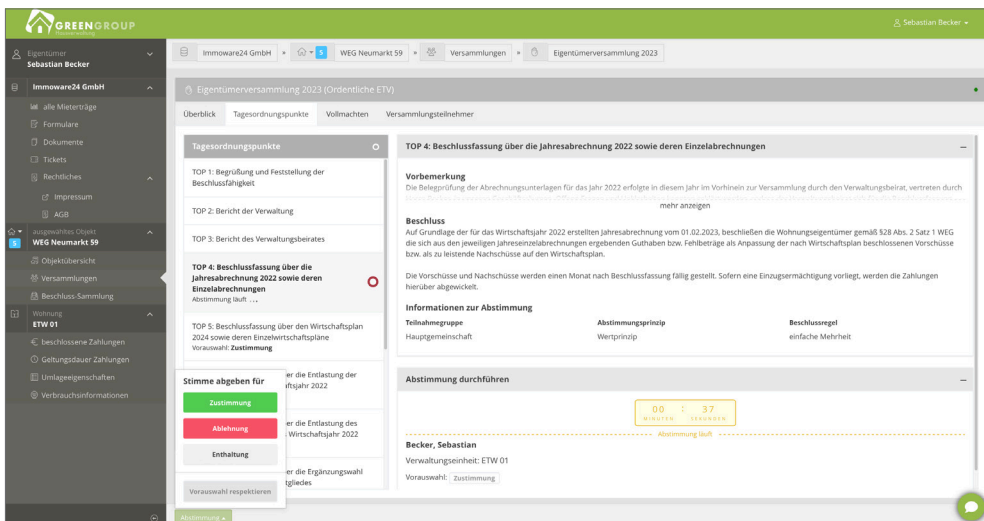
GREENGROUP Hausverwaltung

Sebastian Becker

Eigentümer
Sebastian Becker

Immoware24 GmbH
alle Mieterträge
Formulare
Dokumente
Tickets
Rechtliches
Impressum
AGB
ausgewähltes Objekt
WEG Neumarkt 59
Objektübersicht
Versammlungen
Beschluss-Sammlung
Wohnung
ETW 01
beschlossene Zahlungen
Geltungsdauer Zahlungen
Umlageeigenschaften
Verbrauchsinformationen

Immoware24 GmbH » 5 » WEG Neumarkt 59 » Versammlungen » Eigentümerversammlung 2023

Eigentümerversammlung 2023 (Ordentliche ETV)

Überblick | Tagesordnungspunkte | Vollmachten | Versammlungsteilnehmer

Tagesordnungspunkte

TOP 1: Begrüßung und Feststellung der Beschlussfähigkeit

TOP 2: Bericht der Verwaltung

TOP 3: Bericht des Verwaltungsbeirates

TOP 4: Beschlussfassung über die Jahresabrechnung 2022 sowie deren Einzelabrechnungen
Abstimmung läuft ...

TOP 5: Beschlussfassung über den Wirtschaftsplan 2024 sowie deren Einzelwirtschaftspläne
Vorauswahl: Zustimmung

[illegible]er die Entlastung der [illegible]ftsjahr 2022

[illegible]er die Entlastung des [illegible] Wirtschaftsjahr 2022

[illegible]er die Ergänzungswahl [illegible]tgliedes

Stimme abgeben für
Zustimmung
Ablehnung
Enthaltung
Vorauswahl respektieren

TOP 4: Beschlussfassung über die Jahresabrechnung 2022 sowie deren Einzelabrechnungen

Vorbemerkung
Die Belegprüfung der Abrechnungsunterlagen für das Jahr 2022 erfolgte in diesem Jahr im Vorhinein zur Versammlung durch den Verwaltungsbeirat, vertreten durch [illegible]

mehr anzeigen

Beschluss
Auf Grundlage der für das Wirtschaftsjahr 2022 erstellten Jahresabrechnung vom 01.02.2023, beschließen die Wohnungseigentümer gemäß §28 Abs. 2 Satz 1 WEG die sich aus den jeweiligen Jahreseinzelabrechnungen ergebenden Guthaben bzw. Fehlbeträge als Anpassung der nach Wirtschaftsplan beschlossenen Vorschüsse bzw. als zu leistende Nachschüsse auf den Wirtschaftsplan.

Die Vorschüsse und Nachschüsse werden einen Monat nach Beschlussfassung fällig gestellt. Sofern eine Einzugsermächtigung vorliegt, werden die Zahlungen hierüber abgewickelt.

Informationen zur Abstimmung

| Teilnahmegruppe | Abstimmungsprinzip | Beschlussregel |
|---|---|---|
| Hauptgemeinschaft | Wertprinzip | einfache Mehrheit |

Abstimmung durchführen

00 : 37
MINUTEN SEKUNDEN

Abstimmung läuft

Becker, Sebastian
Verwaltungseinheit: ETW 01
Vorauswahl: Zustimmung

Abstimmung